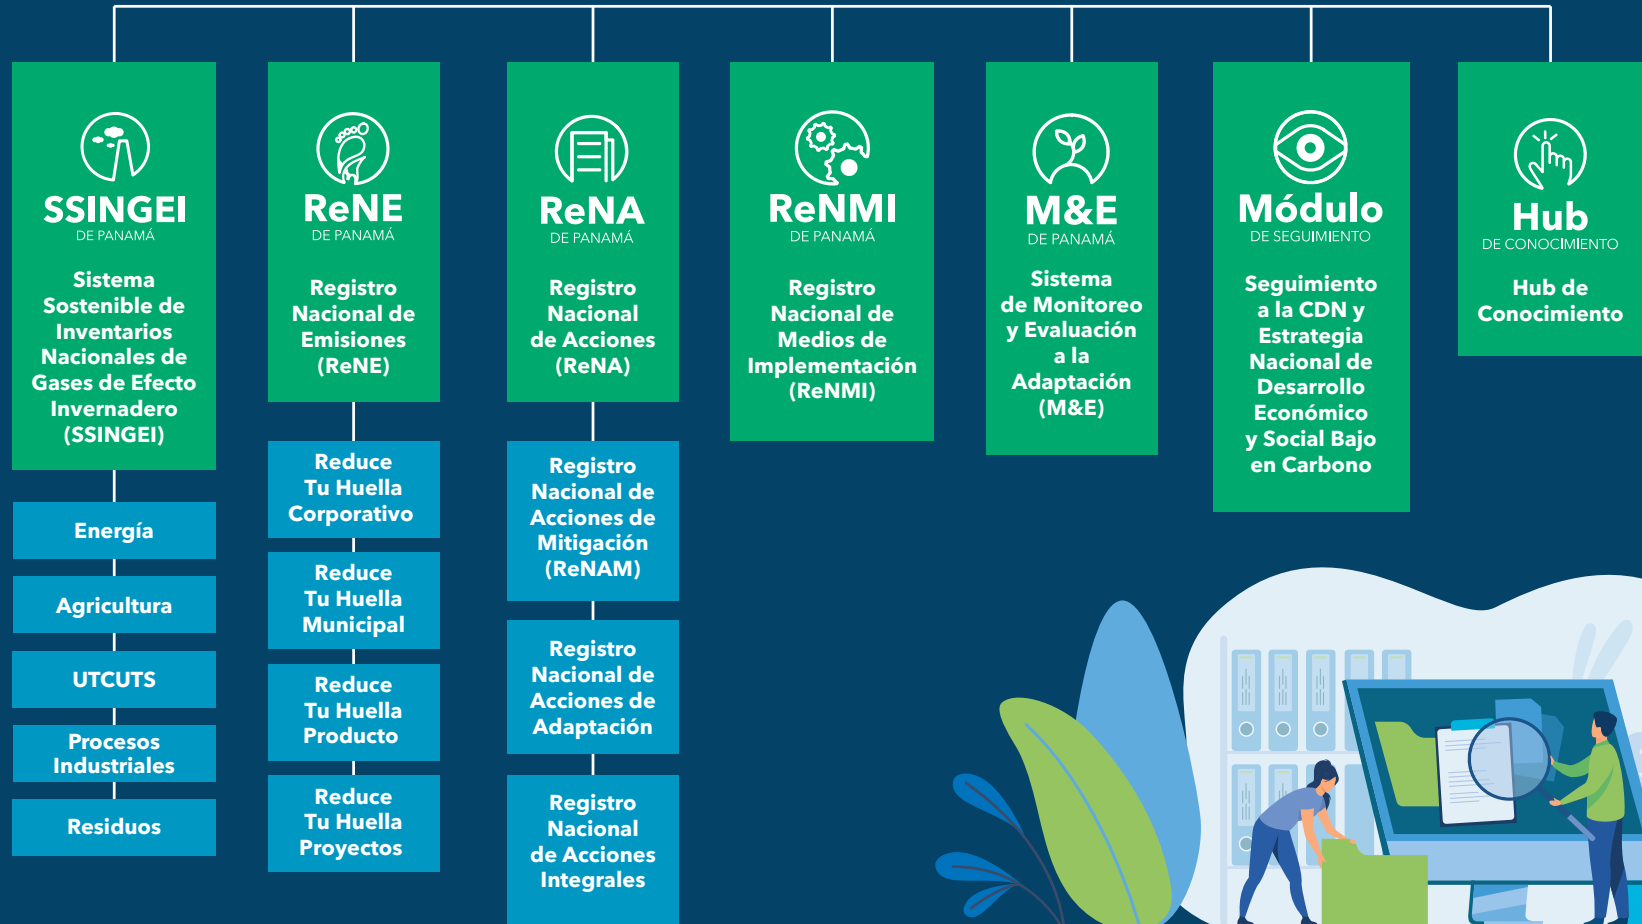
SSINGEI
DE PANAMÁ
Sistema Sostenible de Inventarios Nacionales de Gases de Efecto Invernadero (SSINGEI)

Energía

Agricultura

UTCUTS

Procesos Industriales

Residuos

ReNE
DE PANAMÁ
Registro Nacional de Emisiones (ReNE)

Reduce Tu Huella Corporativo

Reduce Tu Huella Municipal

Reduce Tu Huella Producto

Reduce Tu Huella Proyectos

ReNA
DE PANAMÁ
Registro Nacional de Acciones (ReNA)

Registro Nacional de Acciones de Mitigación (ReNAM)

Registro Nacional de Acciones de Adaptación

Registro Nacional de Acciones Integrales

ReNMI
DE PANAMÁ
Registro Nacional de Medios de Implementación (ReNMI)

M&E
DE PANAMÁ
Sistema de Monitoreo y Evaluación a la Adaptación (M&E)

Módulo
DE SEGUIMIENTO
Seguimiento a la CDN y Estrategia Nacional de Desarrollo Económico y Social Bajo en Carbono

Hub
DE CONOCIMIENTO
Hub de Conocimiento